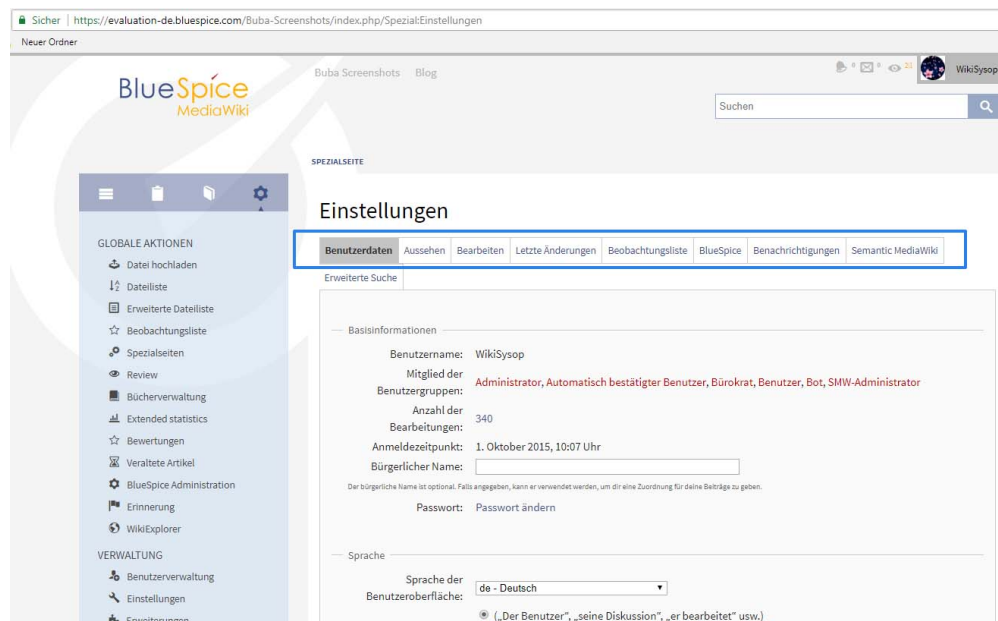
Sicher | https://evaluation-de.bluespice.com/Buba-Screenshots/index.php/Spezial:Einstellungen

Neuer Ordner

BlueSpice MediaWiki

Buba Screenshots Blog

0 0 21 WikiSysop

Suchen

SPEZIALSEITE

Einstellungen

Benutzerdaten | Aussehen | Bearbeiten | Letzte Änderungen | Beobachtungsliste | BlueSpice | Benachrichtigungen | Semantic MediaWiki | Erweiterte Suche

GLOBALE AKTIONEN
Datei hochladen
Dateiliste
Erweiterte Dateiliste
Beobachtungsliste
Spezialseiten
Review
Bücherverwaltung
Extended statistics
Bewertungen
Veraltete Artikel
BlueSpice Administration
Erinnerung
WikiExplorer

VERWALTUNG
Benutzerverwaltung
Einstellungen
Erweiterungen

Basisinformationen

Benutzername: WikiSysop

Mitglied der Benutzergruppen: Administrator, Automatisch bestätigter Benutzer, Bürokrat, Benutzer, Bot, SMW-Administrator

Anzahl der Bearbeitungen: 340

Anmeldezeitpunkt: 1. Oktober 2015, 10:07 Uhr

Bürgerlicher Name:

Der bürgerliche Name ist optional. Falls angegeben, kann er verwendet werden, um dir eine Zuordnung für deine Beiträge zu geben.

Passwort: Passwort ändern

Sprache

Sprache der Benutzeroberfläche: de - Deutsch

(„Der Benutzer", „seine Diskussion", „er bearbeitet" usw.)